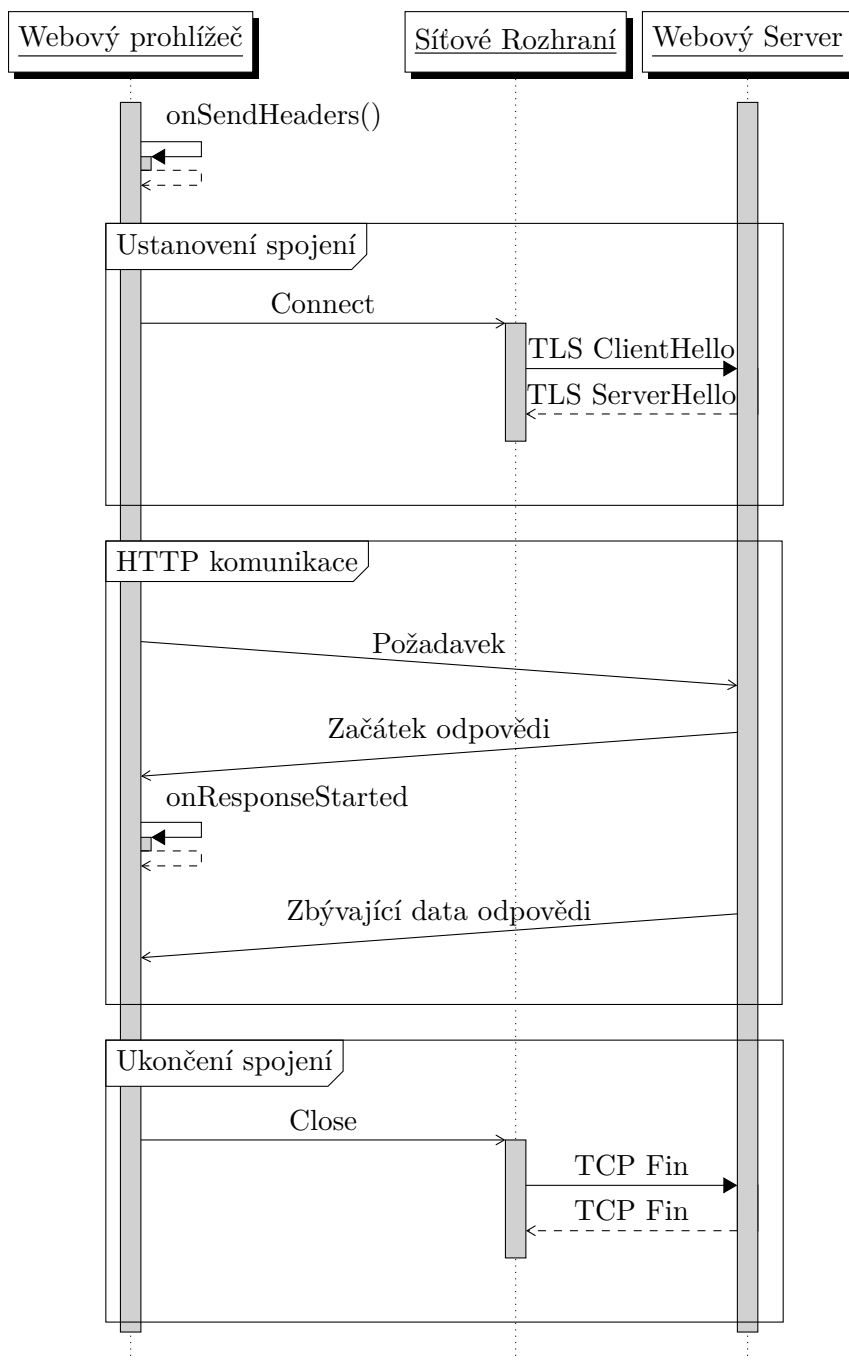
Webový prohlížeč

Síťové Rozhraní

Webový Server

onSendHeaders()

Ustanovení spojení

Connect

TLS ClientHello

TLS ServerHello

HTTP komunikace

Požadavek

Začátek odpovědi

onResponseStarted

Zbývající data odpovědi

Ukončení spojení

Close

TCP Fin

TCP Fin